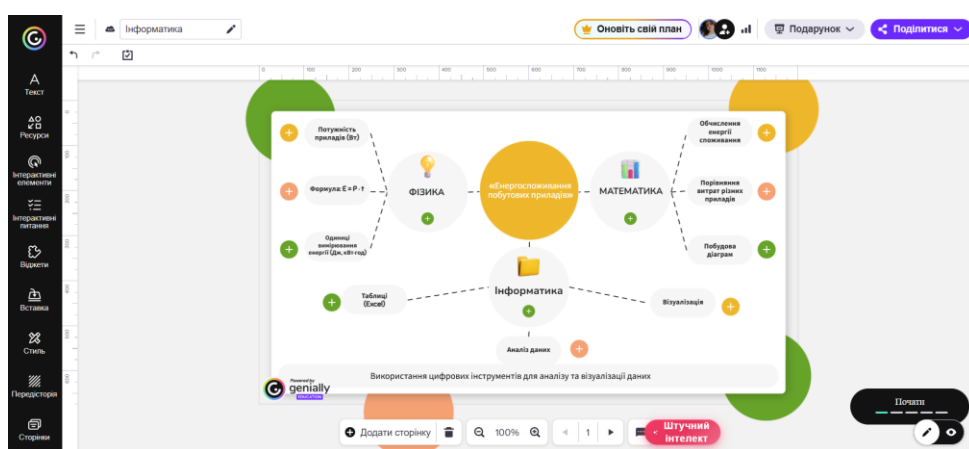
Інформатика

Оновіть свій план

Подарунок

Поділитися

Текст

Ресурси

Інтерактивні елементи

Інтерактивні питання

Віджети

Вставка

Стиль

Передісторія

Сторінки

0 100 200 300 400 500 600 700 800 900 1000 1100

Потужність приладів (Вт)

Формула: E = P · t

Одиниці вимірювання енергії (Дж, кВт·год)

ФІЗИКА

«Енергоспоживання побутових приладів»

МАТЕМАТИКА

Обчислення енергії споживання

Порівняння витрат різних приладів

Побудова діаграм

Таблиці (Excel)

Інформатика

Візуалізація

Аналіз даних

Використання цифрових інструментів для аналізу та візуалізації даних

Powered by genially EDUCATION

Додати сторінку

100%

1

Штучний інтелект

Почати